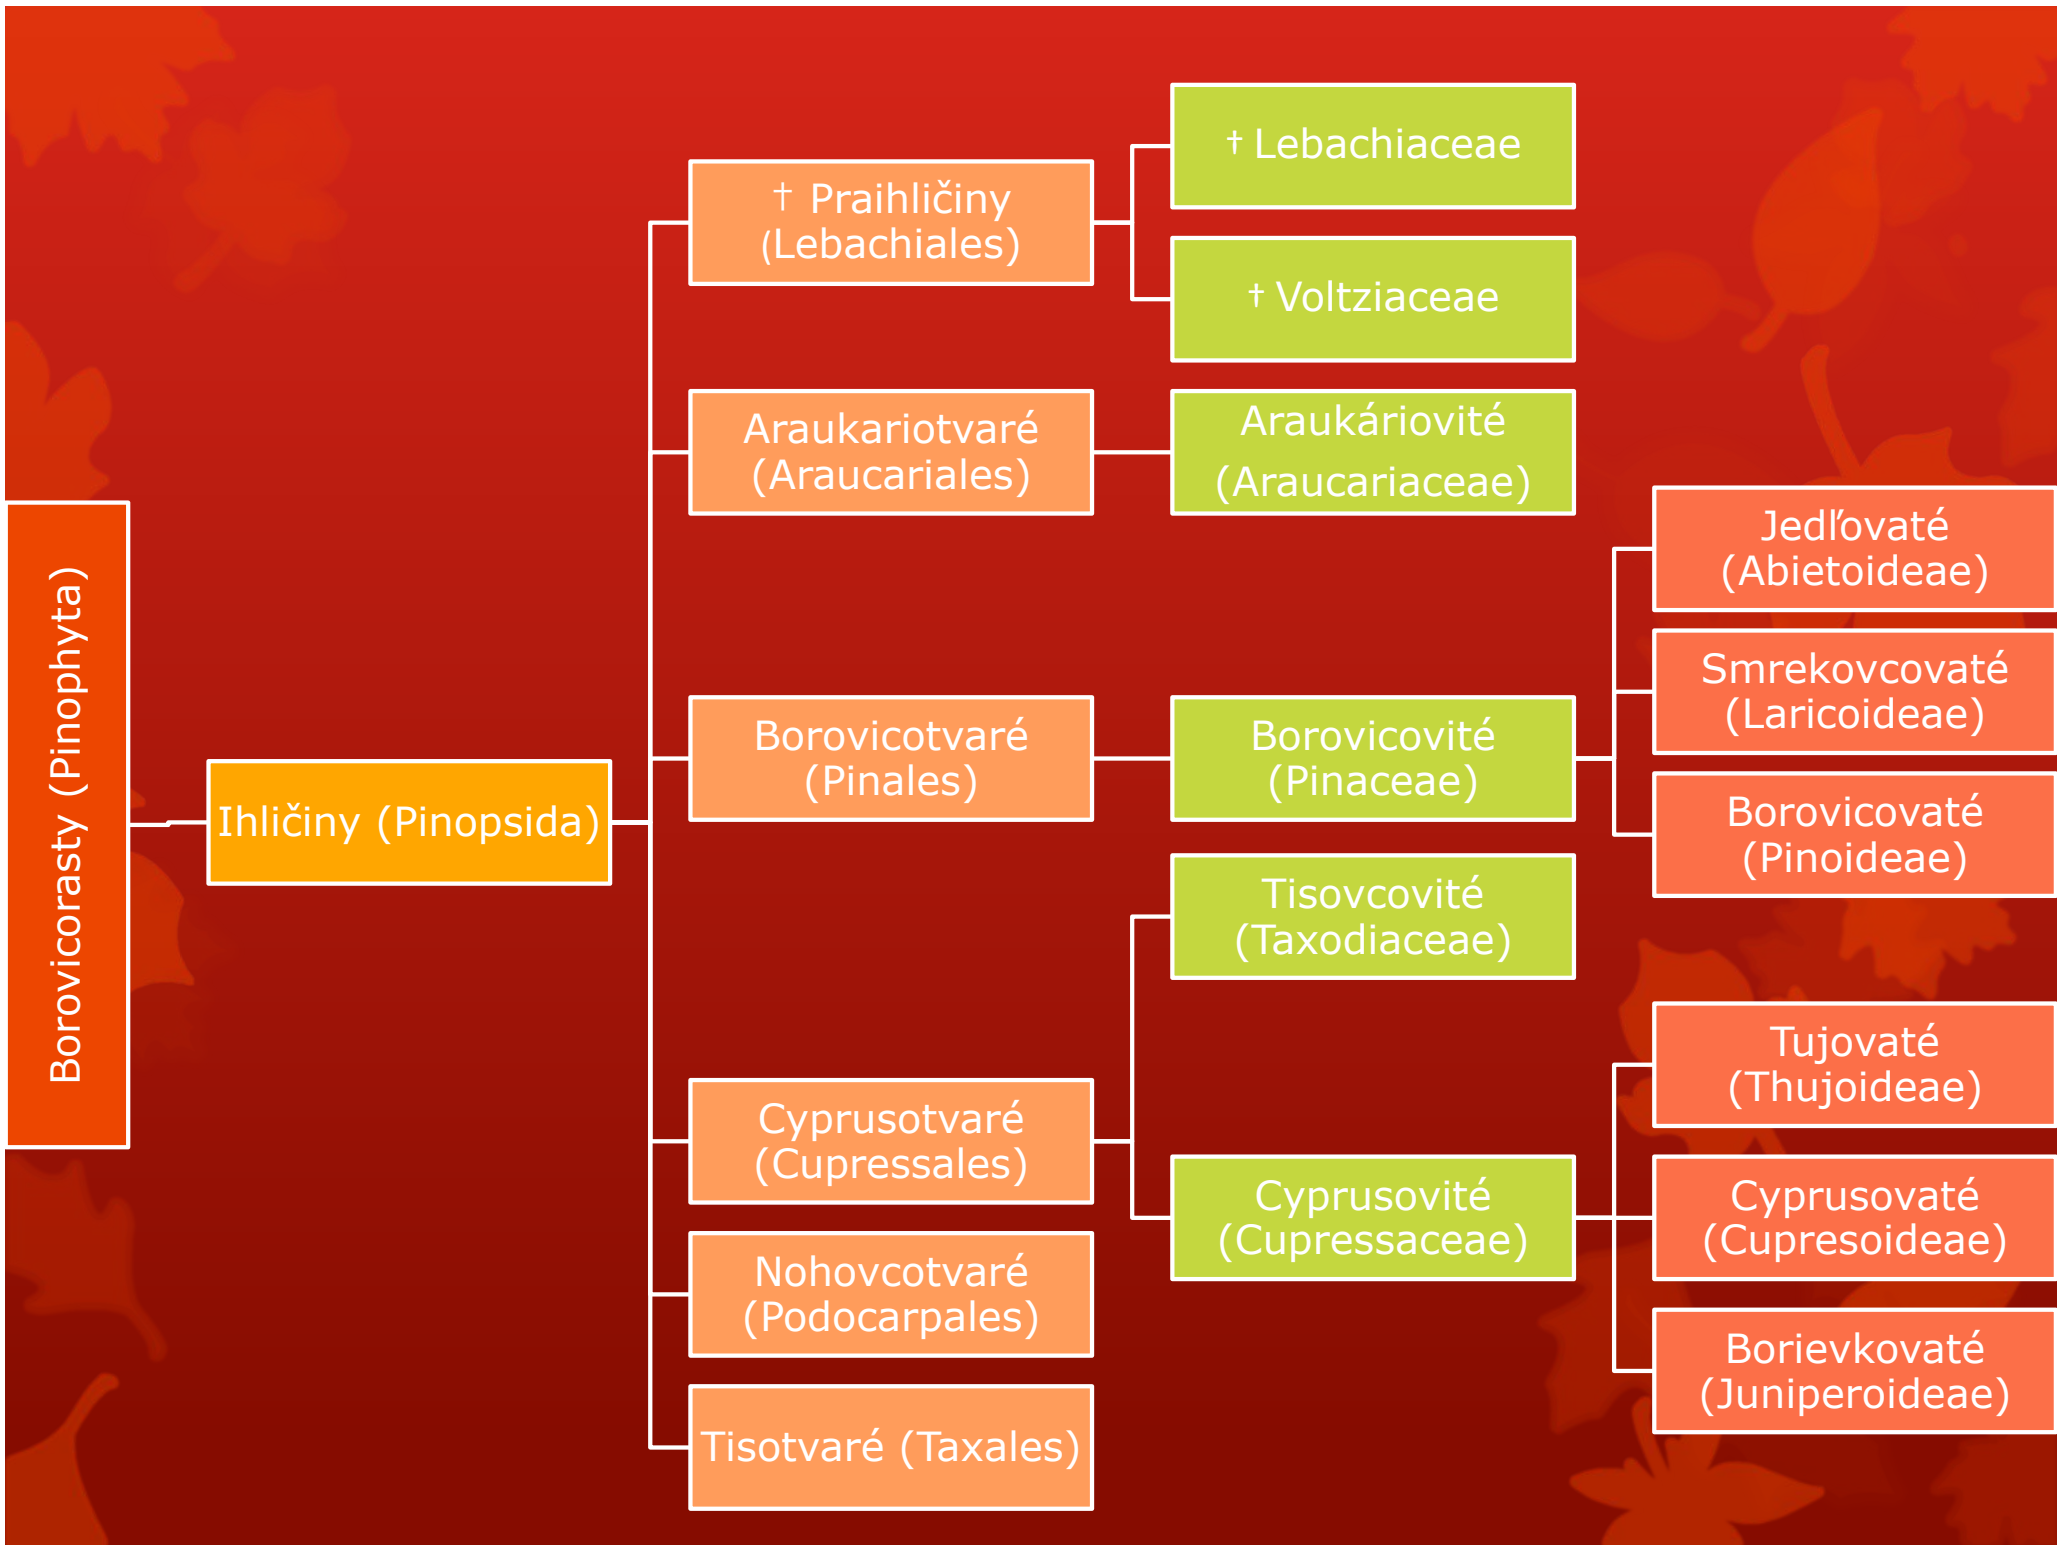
Borovicorasty (Pinophyta)

Ihličiny (Pinopsida)

† Praihličiny (Lebachiales)

† Lebachiaceae

† Voltziaceae

Araukariotvaré (Araucariales)

Araukáriovité (Araucariaceae)

Borovicotvaré (Pinales)

Borovicovité (Pinaceae)

Jedľovaté (Abietoideae)

Smrekovcovaté (Laricoideae)

Borovicovaté (Pinoideae)

Tisovcovité (Taxodiaceae)

Cyprusotvaré (Cupressales)

Cyprusovité (Cupressaceae)

Tujovaté (Thujoideae)

Cyprusovaté (Cupresoideae)

Borievkovaté (Juniperoideae)

Nohovcotvaré (Podocarpales)

Tisotvaré (Taxales)